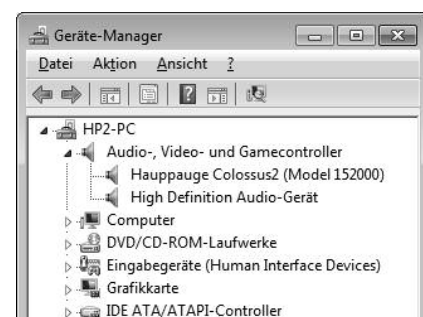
Geräte-Manager

Datei Aktion Ansicht ?

HP2-PC
Audio-, Video- und Gamecontroller
Hauppauge Colossus2 (Model 152000)
High Definition Audio-Gerät
Computer
DVD/CD-ROM-Laufwerke
Eingabegeräte (Human Interface Devices)
Grafikkarte
IDE ATA/ATAPI-Controller